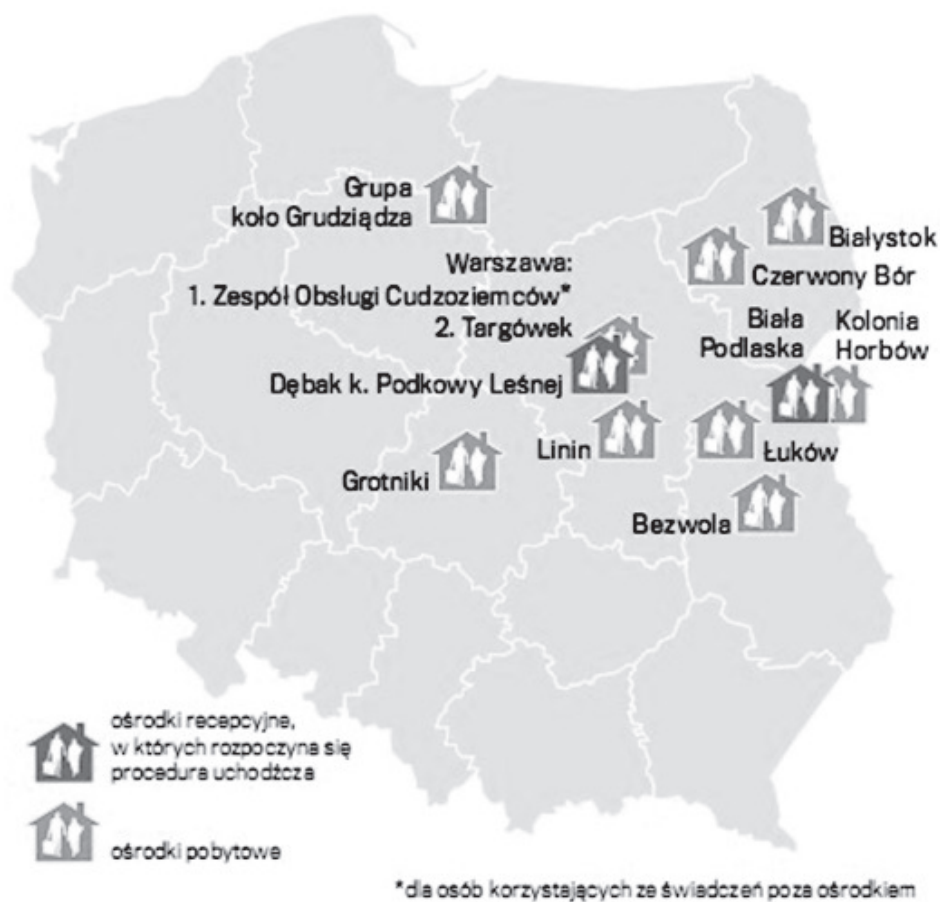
Grupa
koło Grudziądza

Białystok

Czerwony Bór

Warszawa:
1. Zespół Obsługi Cudzoziemców*
2. Targówek

Biała
Podlaska

Kolonia
Horbów

Dębak k. Podkowy Leśnej

Linin

Łuków

Grotniki

Bezwola

ośrodki recepcyjne, w których rozpoczyna się procedura uchodźcza

ośrodki pobytowe

*dla osób korzystających ze świadczeń poza ośrodkiem